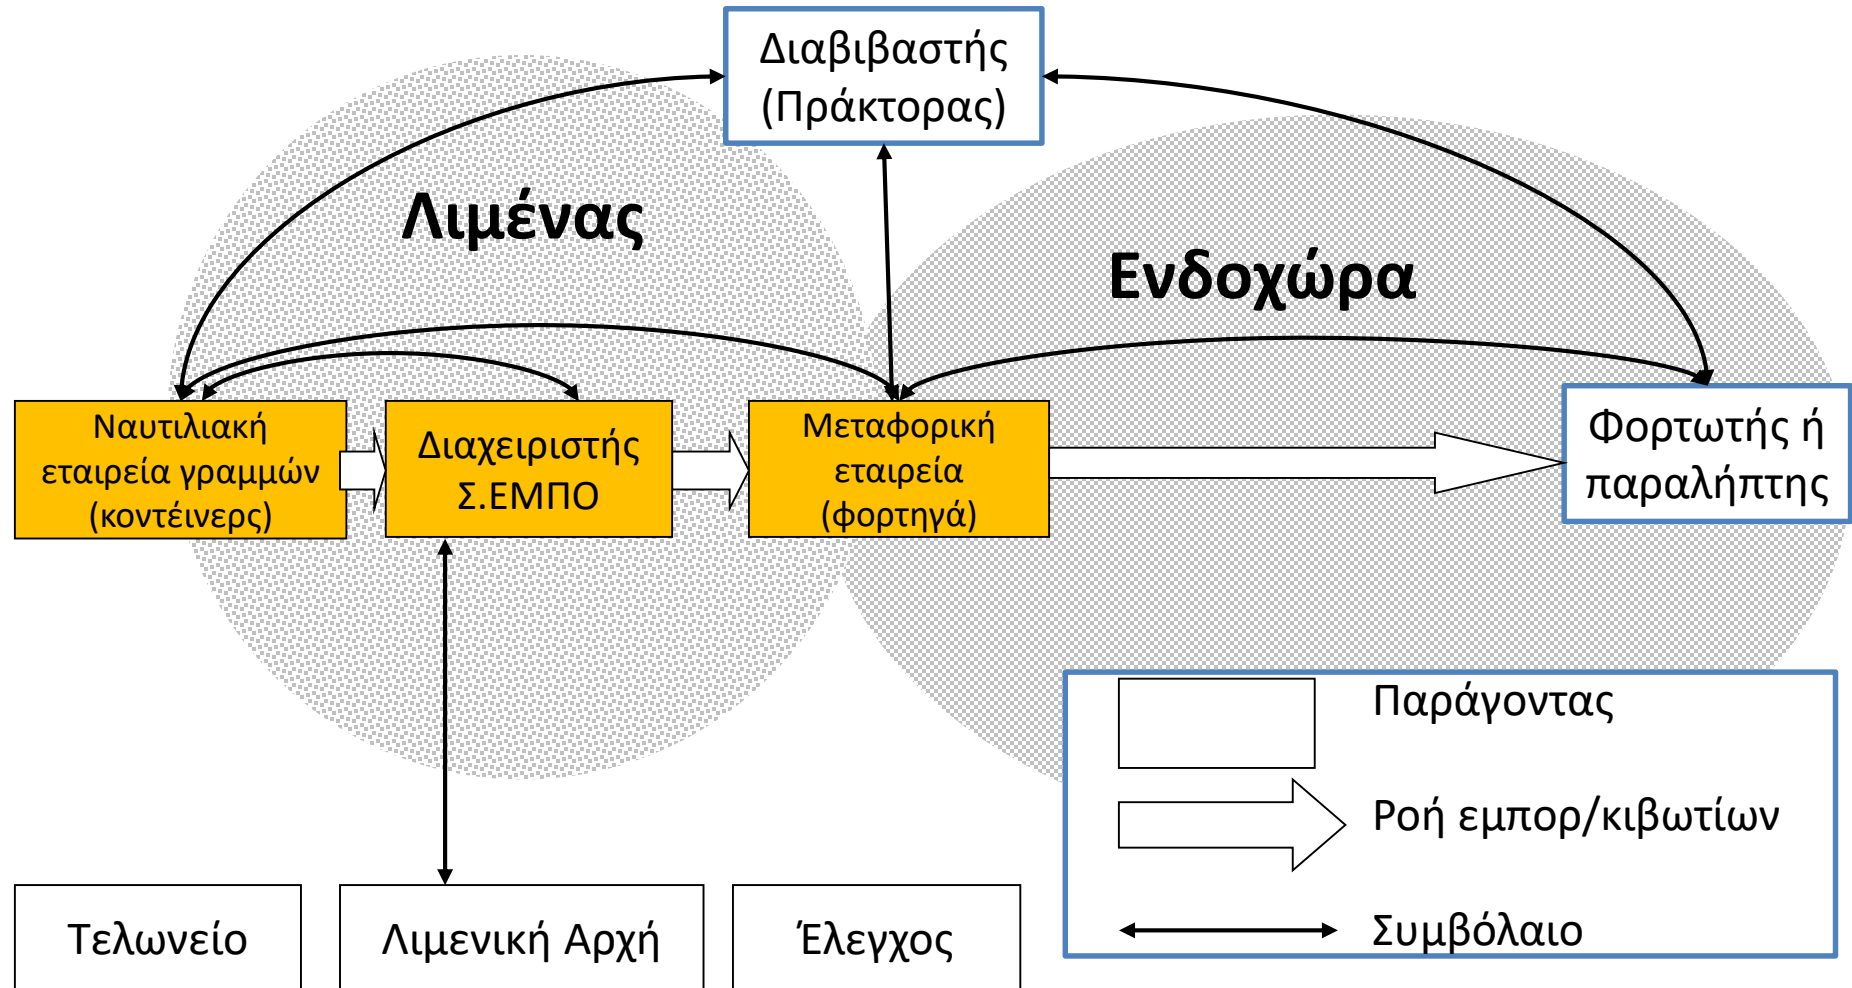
Διαβιβαστής (Πράκτορας)

Λιμένας

Ενδοχώρα

Ναυτιλιακή εταιρεία γραμμών (κοντέινερς)

Διαχειριστής Σ.ΕΜΠΟ

Μεταφορική εταιρεία (φορτηγά)

Φορτωτής ή παραλήπτης

Παράγοντας

Ροή εμπορ/κιβωτίων

Συμβόλαιο

Τελωνείο

Λιμενική Αρχή

Έλεγχος